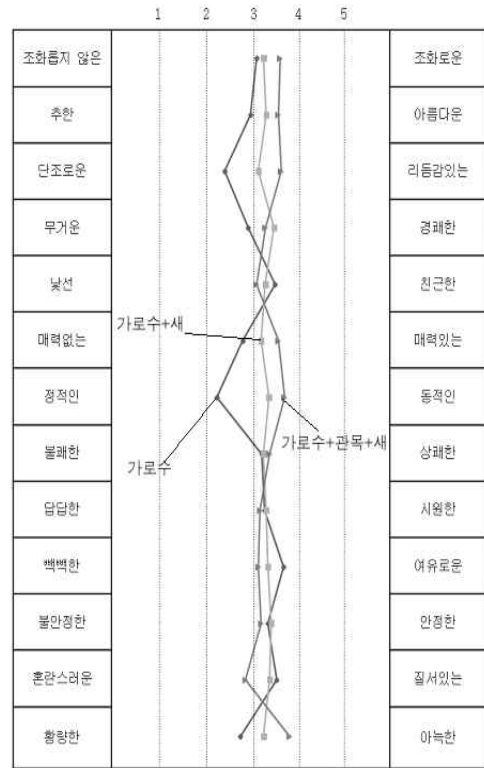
| | 1 2 3 4 5 | |
|---|---|---|
| 조화롭지 않은 | | 조화로운 |
| 추한 | | 아름다운 |
| 단조로운 | | 리듬감있는 |
| 무거운 | | 경쾌한 |
| 낯선 | | 친근한 |
| 매력없는 | | 매력있는 |
| 정적인 | | 동적인 |
| 불쾌한 | | 상쾌한 |
| 답답한 | | 시원한 |
| 빽빽한 | | 여유로운 |
| 불안정한 | | 안정한 |
| 혼란스러운 | | 질서있는 |
| 황량한 | | 아늑한 |

가로수+새

가로수+관목+새

가로수